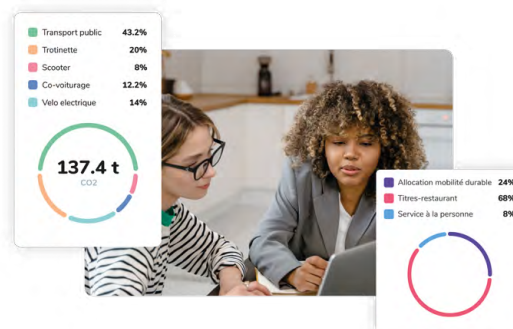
| | |
|---|---|
| Transport public | 43.2% |
| Trotinette | 20% |
| Scooter | 8% |
| Co-voiturage | 12.2% |
| Velo electrique | 14% |

137.4 t
CO2

| | |
|---|---|
| Allocation mobilité durable | 24% |
| Titres-restaurant | 68% |
| Service à la personne | 8% |